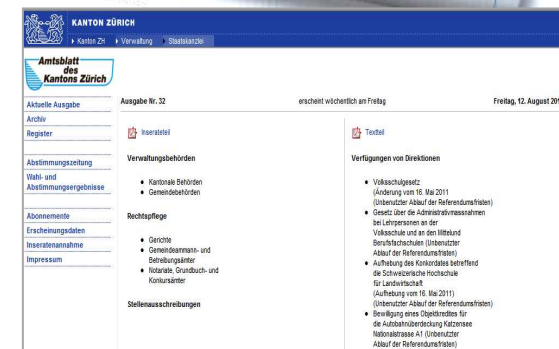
KANTON ZÜRICH

Kanton ZH Verwaltung Staatskanzlei

Amtsblatt des Kantons Zürich

Aktuelle Ausgabe
Archiv
Register

Abstimmungszeitung
Wahl- und Abstimmungsergebnisse

Abonnemente
Erscheinungsdaten
Inseratenannahme
Impressum

Ausgabe Nr. 32

erscheint wöchentlich am Freitag

Freitag, 12. August 201

Inserateteil

Verwaltungsbehörden

- Kantonale Behörden
- Gemeindebehörden

Rechtspflege

- Gerichte
- Gemeindeammann- und Betreibungsämter
- Notariate, Grundbuch- und Konkursämter

Stellenausschreibungen

Textteil

Verfügungen von Direktionen

- Volksschulgesetz (Änderung vom 16. Mai 2011 (Unbenutzter Ablauf der Referendumsfristen)
- Gesetz über die Administrativmassnahmen bei Lehrpersonen an der Volksschule und an den Mittelund Berufsfachschulen (Unbenutzter Ablauf der Referendumsfristen)
- Aufhebung des Konkordates betreffend die Schweizerische Hochschule für Landwirtschaft (Aufhebung vom 16. Mai 2011) (Unbenutzter Ablauf der Referendumsfristen)
- Bewilligung eines Objektkredites für die Autobahnüberdeckung Katzensee Nationalstrasse A1 (Unbenutzter Ablauf der Referendumsfristen)